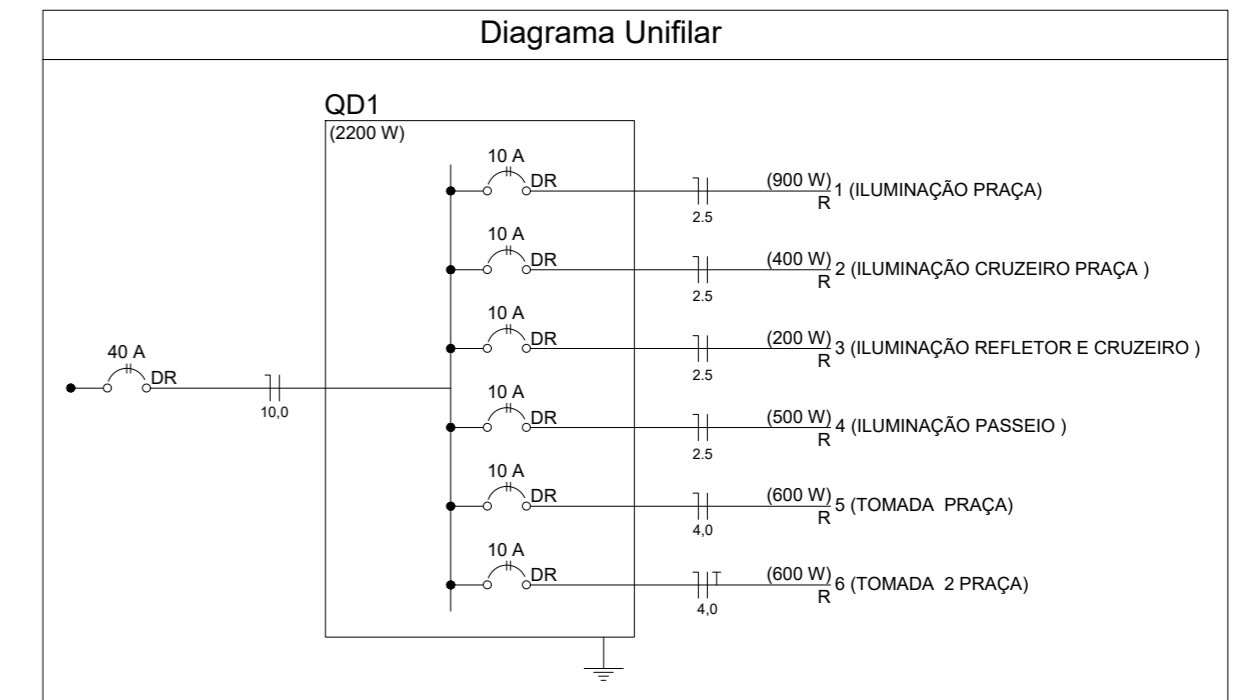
Diagrama Unifilar

QD1
(2200 W)

40 A
DR
10,0

10 A
DR
2.5
(900 W)
R
1 (ILUMINAÇÃO PRAÇA)

10 A
DR
2.5
(400 W)
R
2 (ILUMINAÇÃO CRUZEIRO PRAÇA )

10 A
DR
2.5
(200 W)
R
3 (ILUMINAÇÃO REFLETOR E CRUZEIRO )

10 A
DR
2.5
(500 W)
R
4 (ILUMINAÇÃO PASSEIO )

10 A
DR
4,0
(600 W)
R
5 (TOMADA PRAÇA)

10 A
DR
4,0
(600 W)
R
6 (TOMADA 2 PRAÇA)